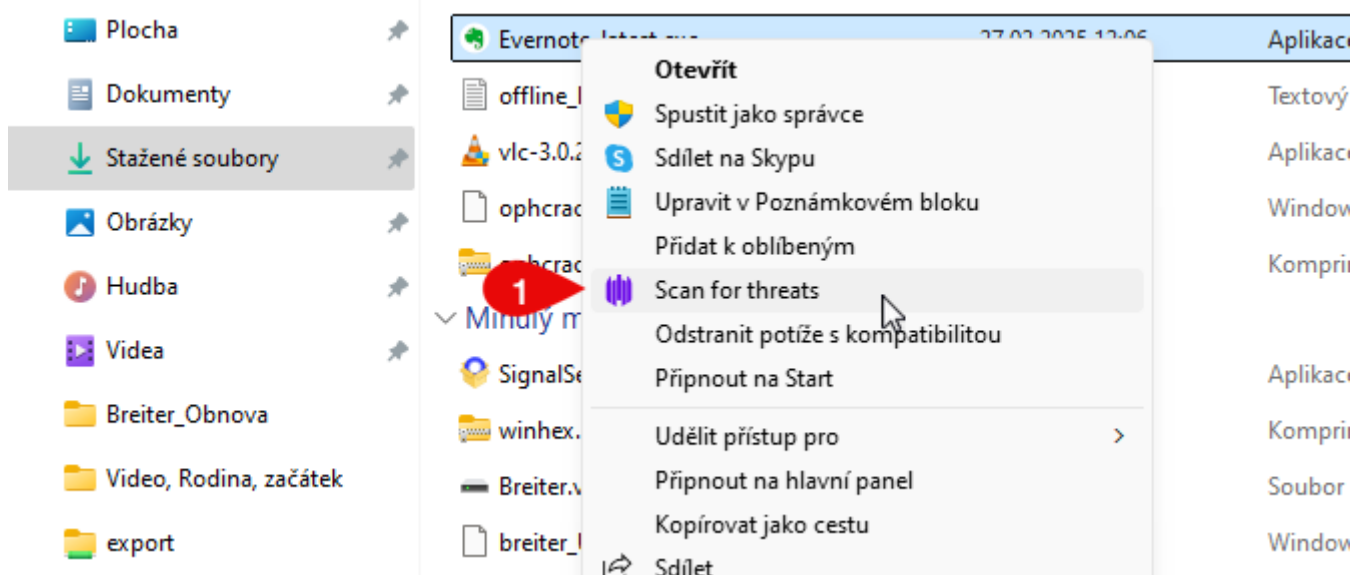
Plocha
Dokumenty
Stažené soubory
Obrázky
Hudba
Videa
Breiter_Obnova
Video, Rodina, začátek
export

Evernote_latest.exe 27.02.2025 12:06 Aplikace
offline_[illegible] Textový
vlc-3.0.2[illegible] Aplikace
ophcrac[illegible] Window
ophcrac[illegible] Komprim
Minulý m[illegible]
SignalSe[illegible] Aplikace
winhex.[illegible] Komprim
Breiter.v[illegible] Soubor
breiter_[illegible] Window

Otevřít
Spustit jako správce
Sdílet na Skypu
Upravit v Poznámkovém bloku
Přidat k oblíbeným
1
Scan for threats
Odstranit potíže s kompatibilitou
Připnout na Start
Udělit přístup pro
Připnout na hlavní panel
Kopírovat jako cestu
Sdílet